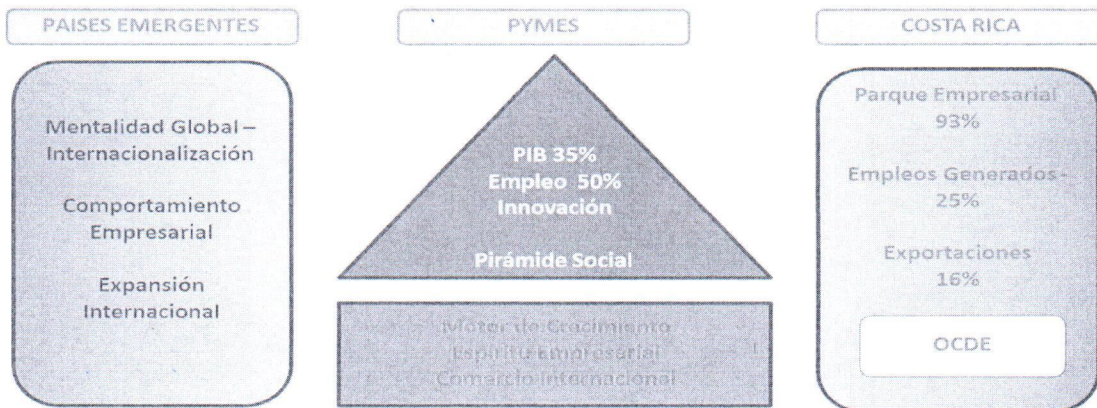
PAISES EMERGENTES

Mentalidad Global – Internacionalización

Comportamiento Empresarial

Expansión Internacional

PYMES

PIB 35%
Empleo 50%
Innovación

Pirámide Social

Motor de Crecimiento
Espíritu empresarial
Comercio Internacional

COSTA RICA

Parque Empresarial 93%

Empleos Generados - 25%

Exportaciones 16%

OCDE